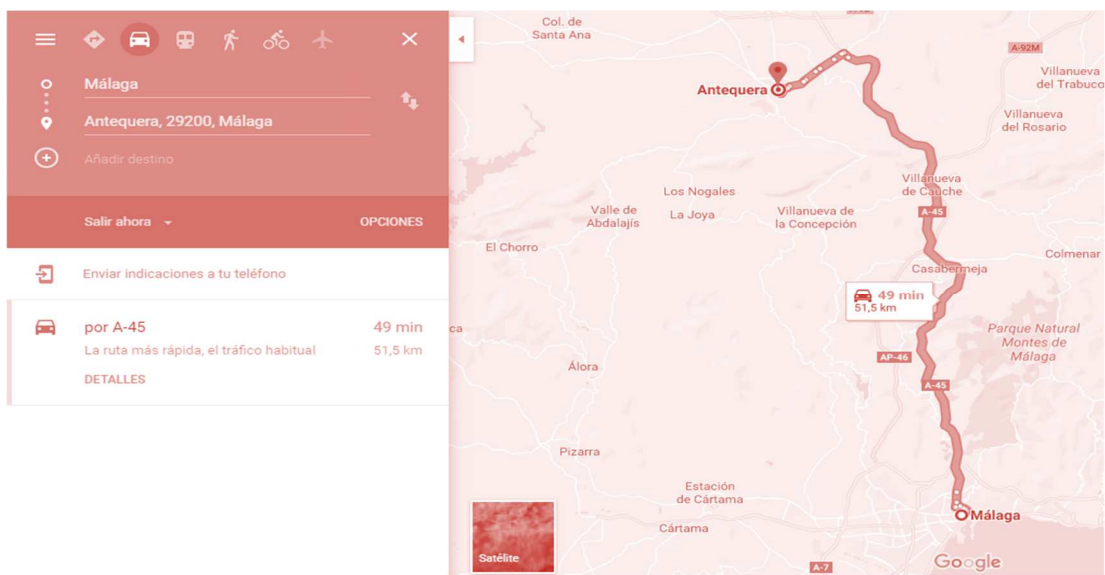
Málaga

Antequera, 29200, Málaga

Añadir destino

Salir ahora

OPCIONES

Enviar indicaciones a tu teléfono

por A-45

49 min

La ruta más rápida, el tráfico habitual

51,5 km

DETALLES

Col. de Santa Ana

A-92M

Villanueva del Trabuco

Antequera

Villanueva del Rosario

Villanueva de Cauche

Los Nogales

Valle de Abdalajís

La Joya

Villanueva de la Concepción

A-45

El Chorro

Casabermeja

Colmenar

49 min
51,5 km

Parque Natural Montes de Málaga

ca

AP-46

Álora

A-45

Pizarra

Estación de Cártama

Cártama

Málaga

Satélite

A-7

Google